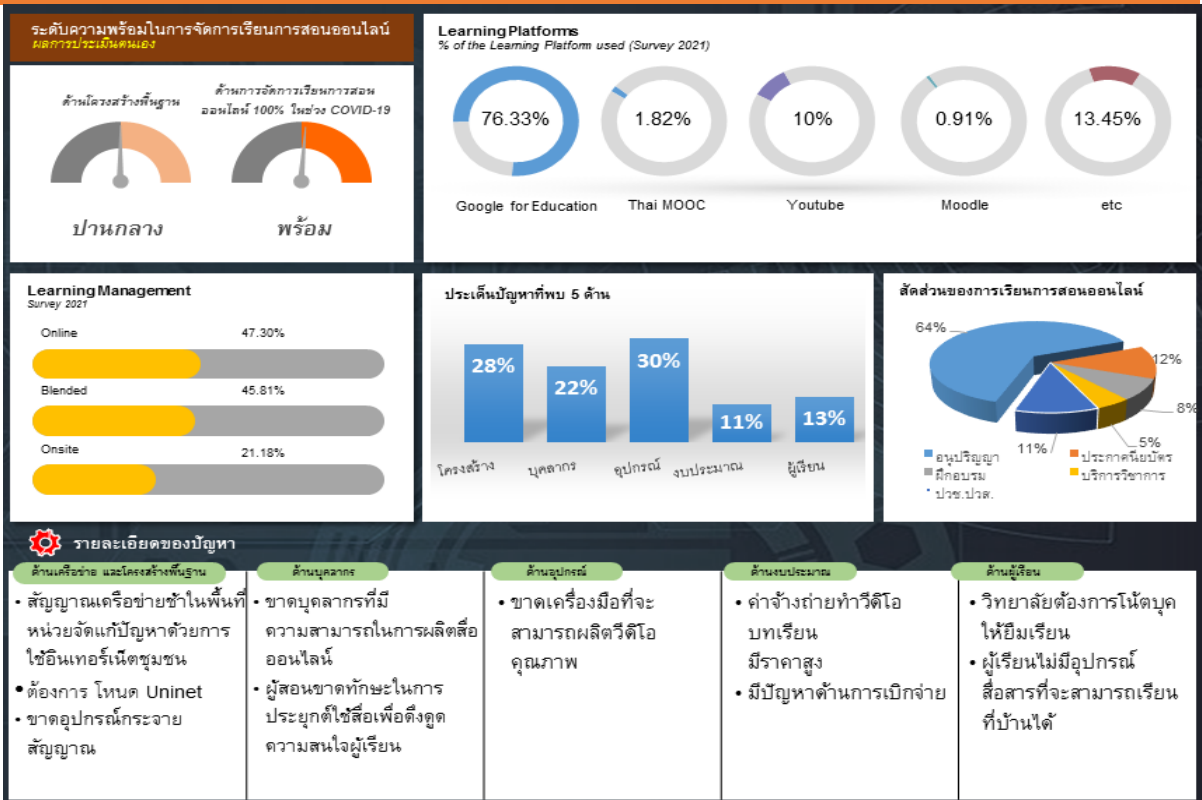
ระดับความพร้อมในการจัดการเรียนการสอนออนไลน์
ผลการประเมินตนเอง

ด้านโครงสร้างพื้นฐาน

ด้านการจัดการเรียนการสอนออนไลน์ 100% ในช่วง COVID-19

ปานกลาง

พร้อม

Learning Platforms
% of the Learning Platform used (Survey 2021)

76.33%
Google for Education

1.82%
Thai MOOC

10%
Youtube

0.91%
Moodle

13.45%
etc

Learning Management
Survey 2021

Online 47.30%

Blended 45.81%

Onsite 21.18%

ประเด็นปัญหาที่พบ 5 ด้าน

28%
โครงสร้าง

22%
บุคลากร

30%
อุปกรณ์

11%
งบประมาณ

13%
ผู้เรียน

สัดส่วนของการเรียนการสอนออนไลน์

64%
12%
8%
5%
11%

อนุปริญญา
ประกาศนียบัตร
ฝึกอบรม
บริการวิชาการ
ปวช.ปวส.

รายละเอียดของปัญหา

ด้านเครือข่าย และโครงสร้างพื้นฐาน
• สัญญาณเครือข่ายช้าในพื้นที่ หน่วยจัดแก้ปัญหาด้วยการใช้อินเทอร์เน็ตชุมชน
• ต้องการ โหนด Uninet
• ขาดอุปกรณ์กระจายสัญญาณ

ด้านบุคลากร
• ขาดบุคลากรที่มีความสามารถในการผลิตสื่อออนไลน์
• ผู้สอนขาดทักษะในการประยุกต์ใช้สื่อเพื่อดึงดูดความสนใจผู้เรียน

ด้านอุปกรณ์
• ขาดเครื่องมือที่จะสามารถผลิตวีดิโอคุณภาพ

ด้านงบประมาณ
• ค่าจ้างถ่ายทำวีดีโอบทเรียน มีราคาสูง
• มีปัญหาด้านการเบิกจ่าย

ด้านผู้เรียน
• วิทยาลัยต้องการโน้ตบุคให้ยืมเรียน
• ผู้เรียนไม่มีอุปกรณ์สื่อสารที่จะสามารถเรียนที่บ้านได้